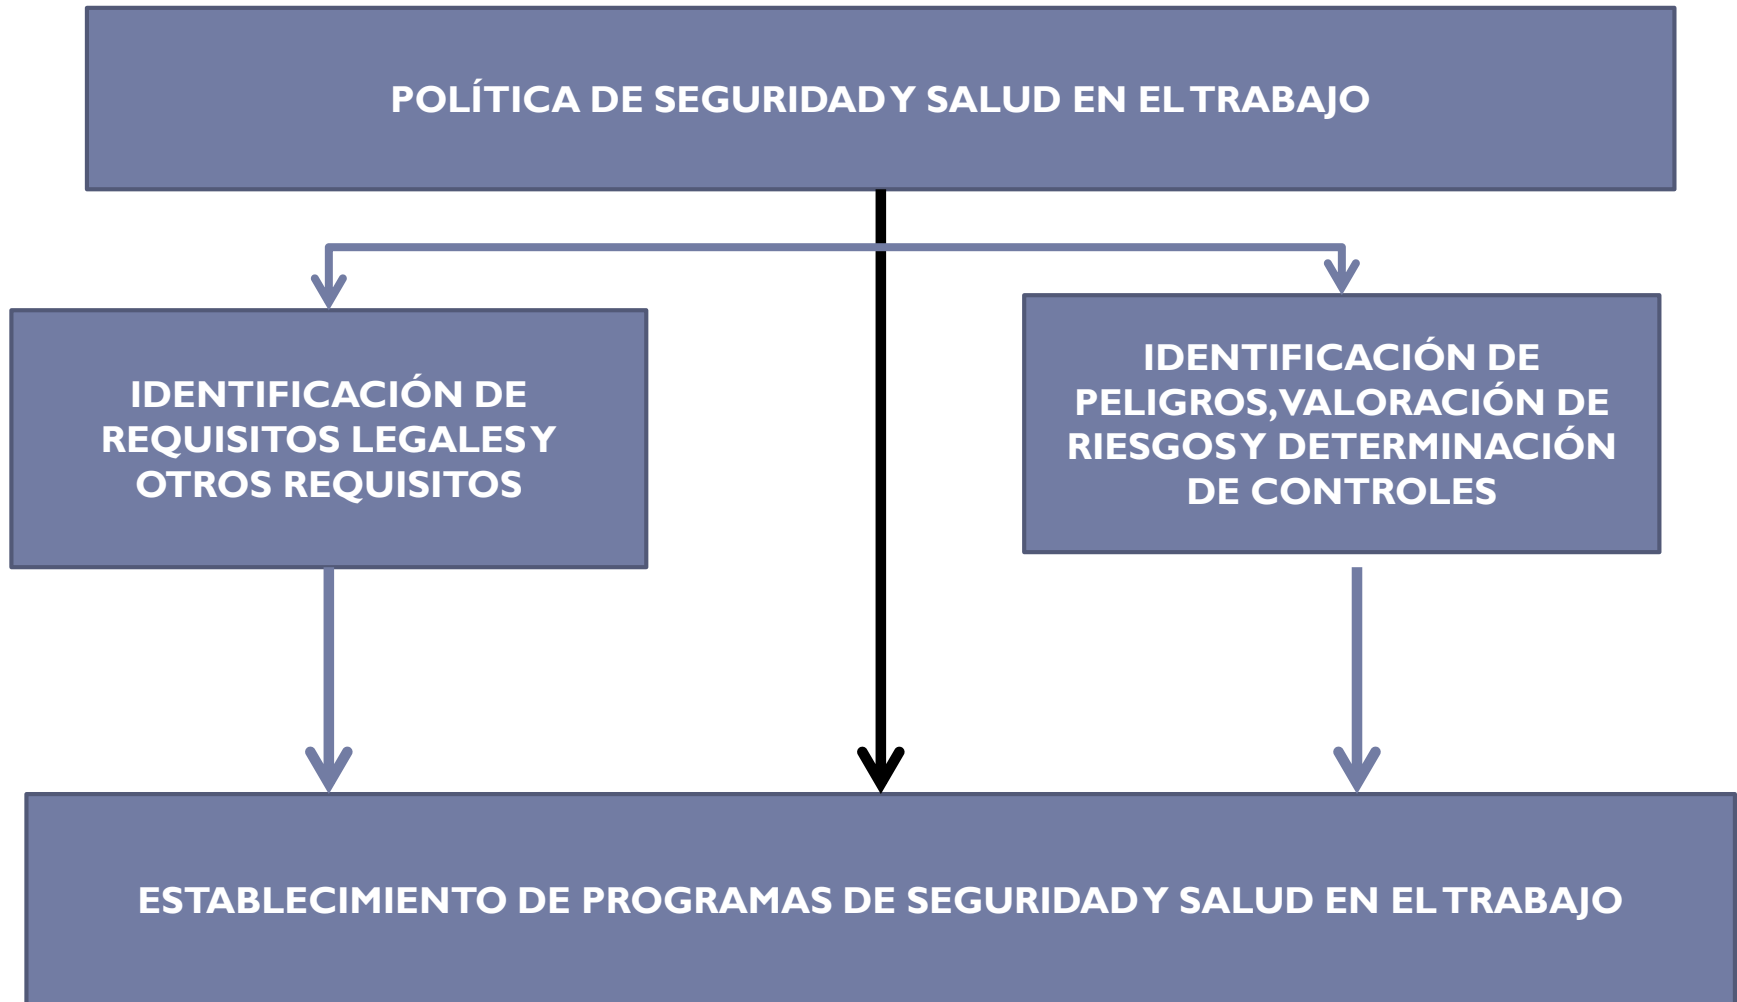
POLÍTICA DE SEGURIDAD Y SALUD EN EL TRABAJO

IDENTIFICACIÓN DE REQUISITOS LEGALES Y OTROS REQUISITOS

IDENTIFICACIÓN DE PELIGROS, VALORACIÓN DE RIESGOS Y DETERMINACIÓN DE CONTROLES

ESTABLECIMIENTO DE PROGRAMAS DE SEGURIDAD Y SALUD EN EL TRABAJO